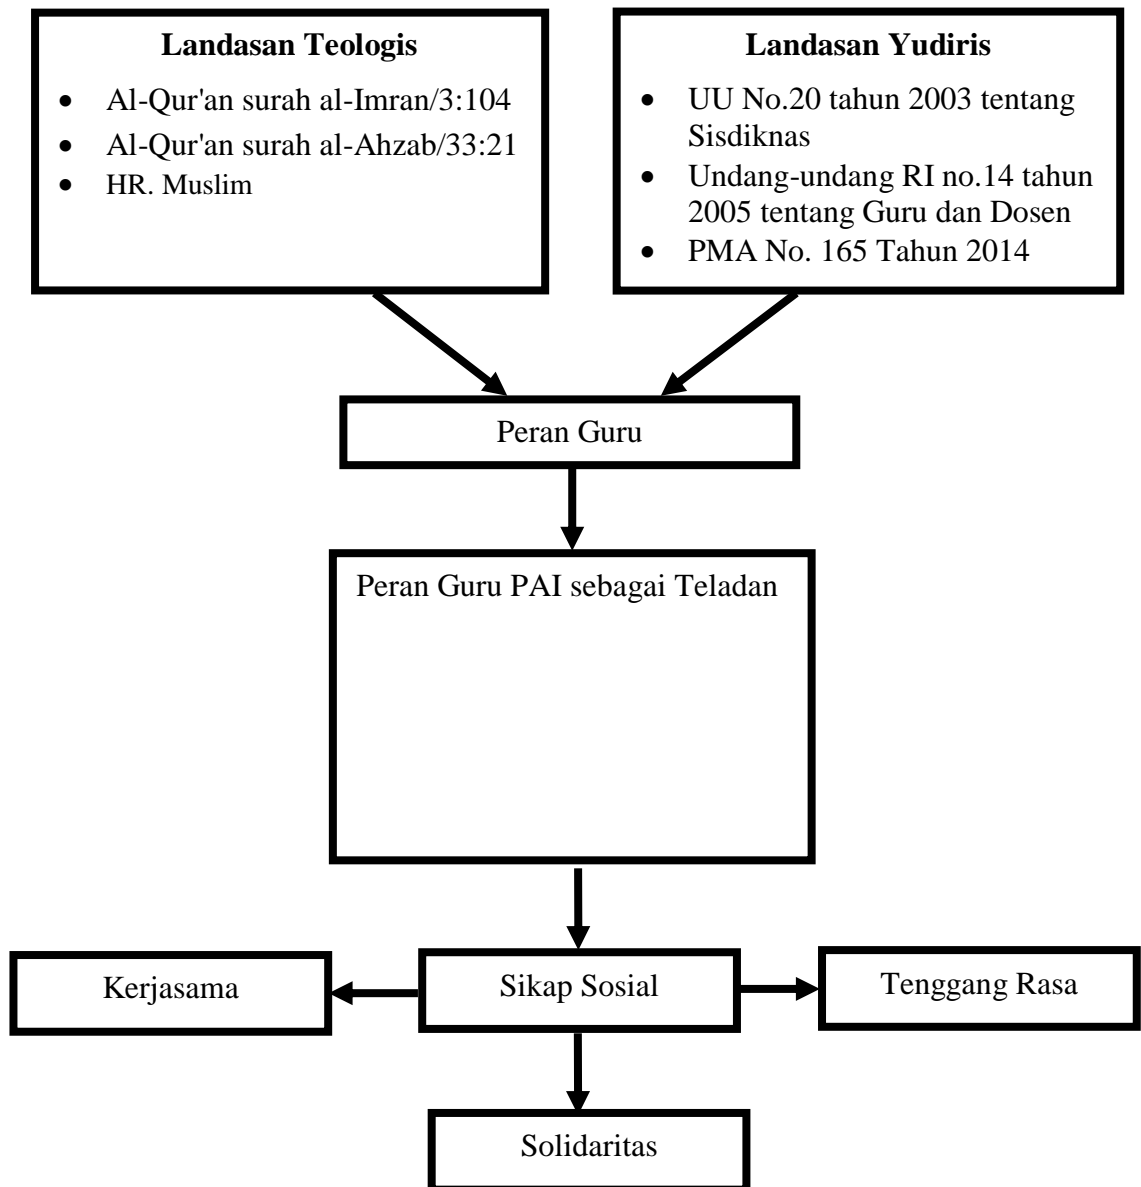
**Landasan Teologis**

- Al-Qur'an surah al-Imran/3:104
- Al-Qur'an surah al-Ahzab/33:21
- HR. Muslim

**Landasan Yudiris**

- UU No.20 tahun 2003 tentang Sisdiknas
- Undang-undang RI no.14 tahun 2005 tentang Guru dan Dosen
- PMA No. 165 Tahun 2014

Peran Guru

Peran Guru PAI sebagai Teladan

Kerjasama

Sikap Sosial

Tenggang Rasa

Solidaritas